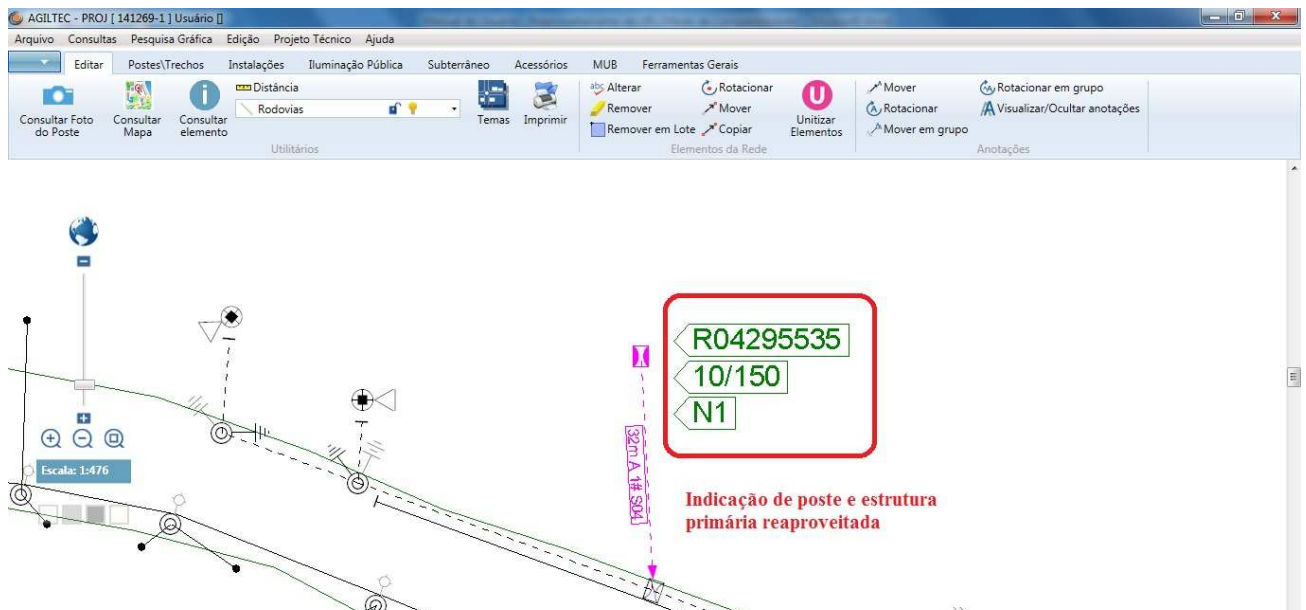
AGILTEC - PROJ [ 141269-1 ] Usuário []

Arquivo Consultas Pesquisa Gráfica Edição Projeto Técnico Ajuda

Editar Postes\Trechos Instalações Iluminação Pública Subterrâneo Acessórios MUB Ferramentas Gerais

Consultar Foto do Poste Consultar Mapa Consultar elemento Distância Rodovias Temas Imprimir Utilitários

Alterar Remover Remover em Lote Rotacionar Mover Copiar Unitizar Elementos Elementos da Rede

Mover Rotacionar Mover em grupo Rotacionar em grupo Visualizar/Ocultar anotações Anotações

Escala: 1:476

R04295535
10/150
N1

32m A 1# S04

Indicação de poste e estrutura primária reaproveitada